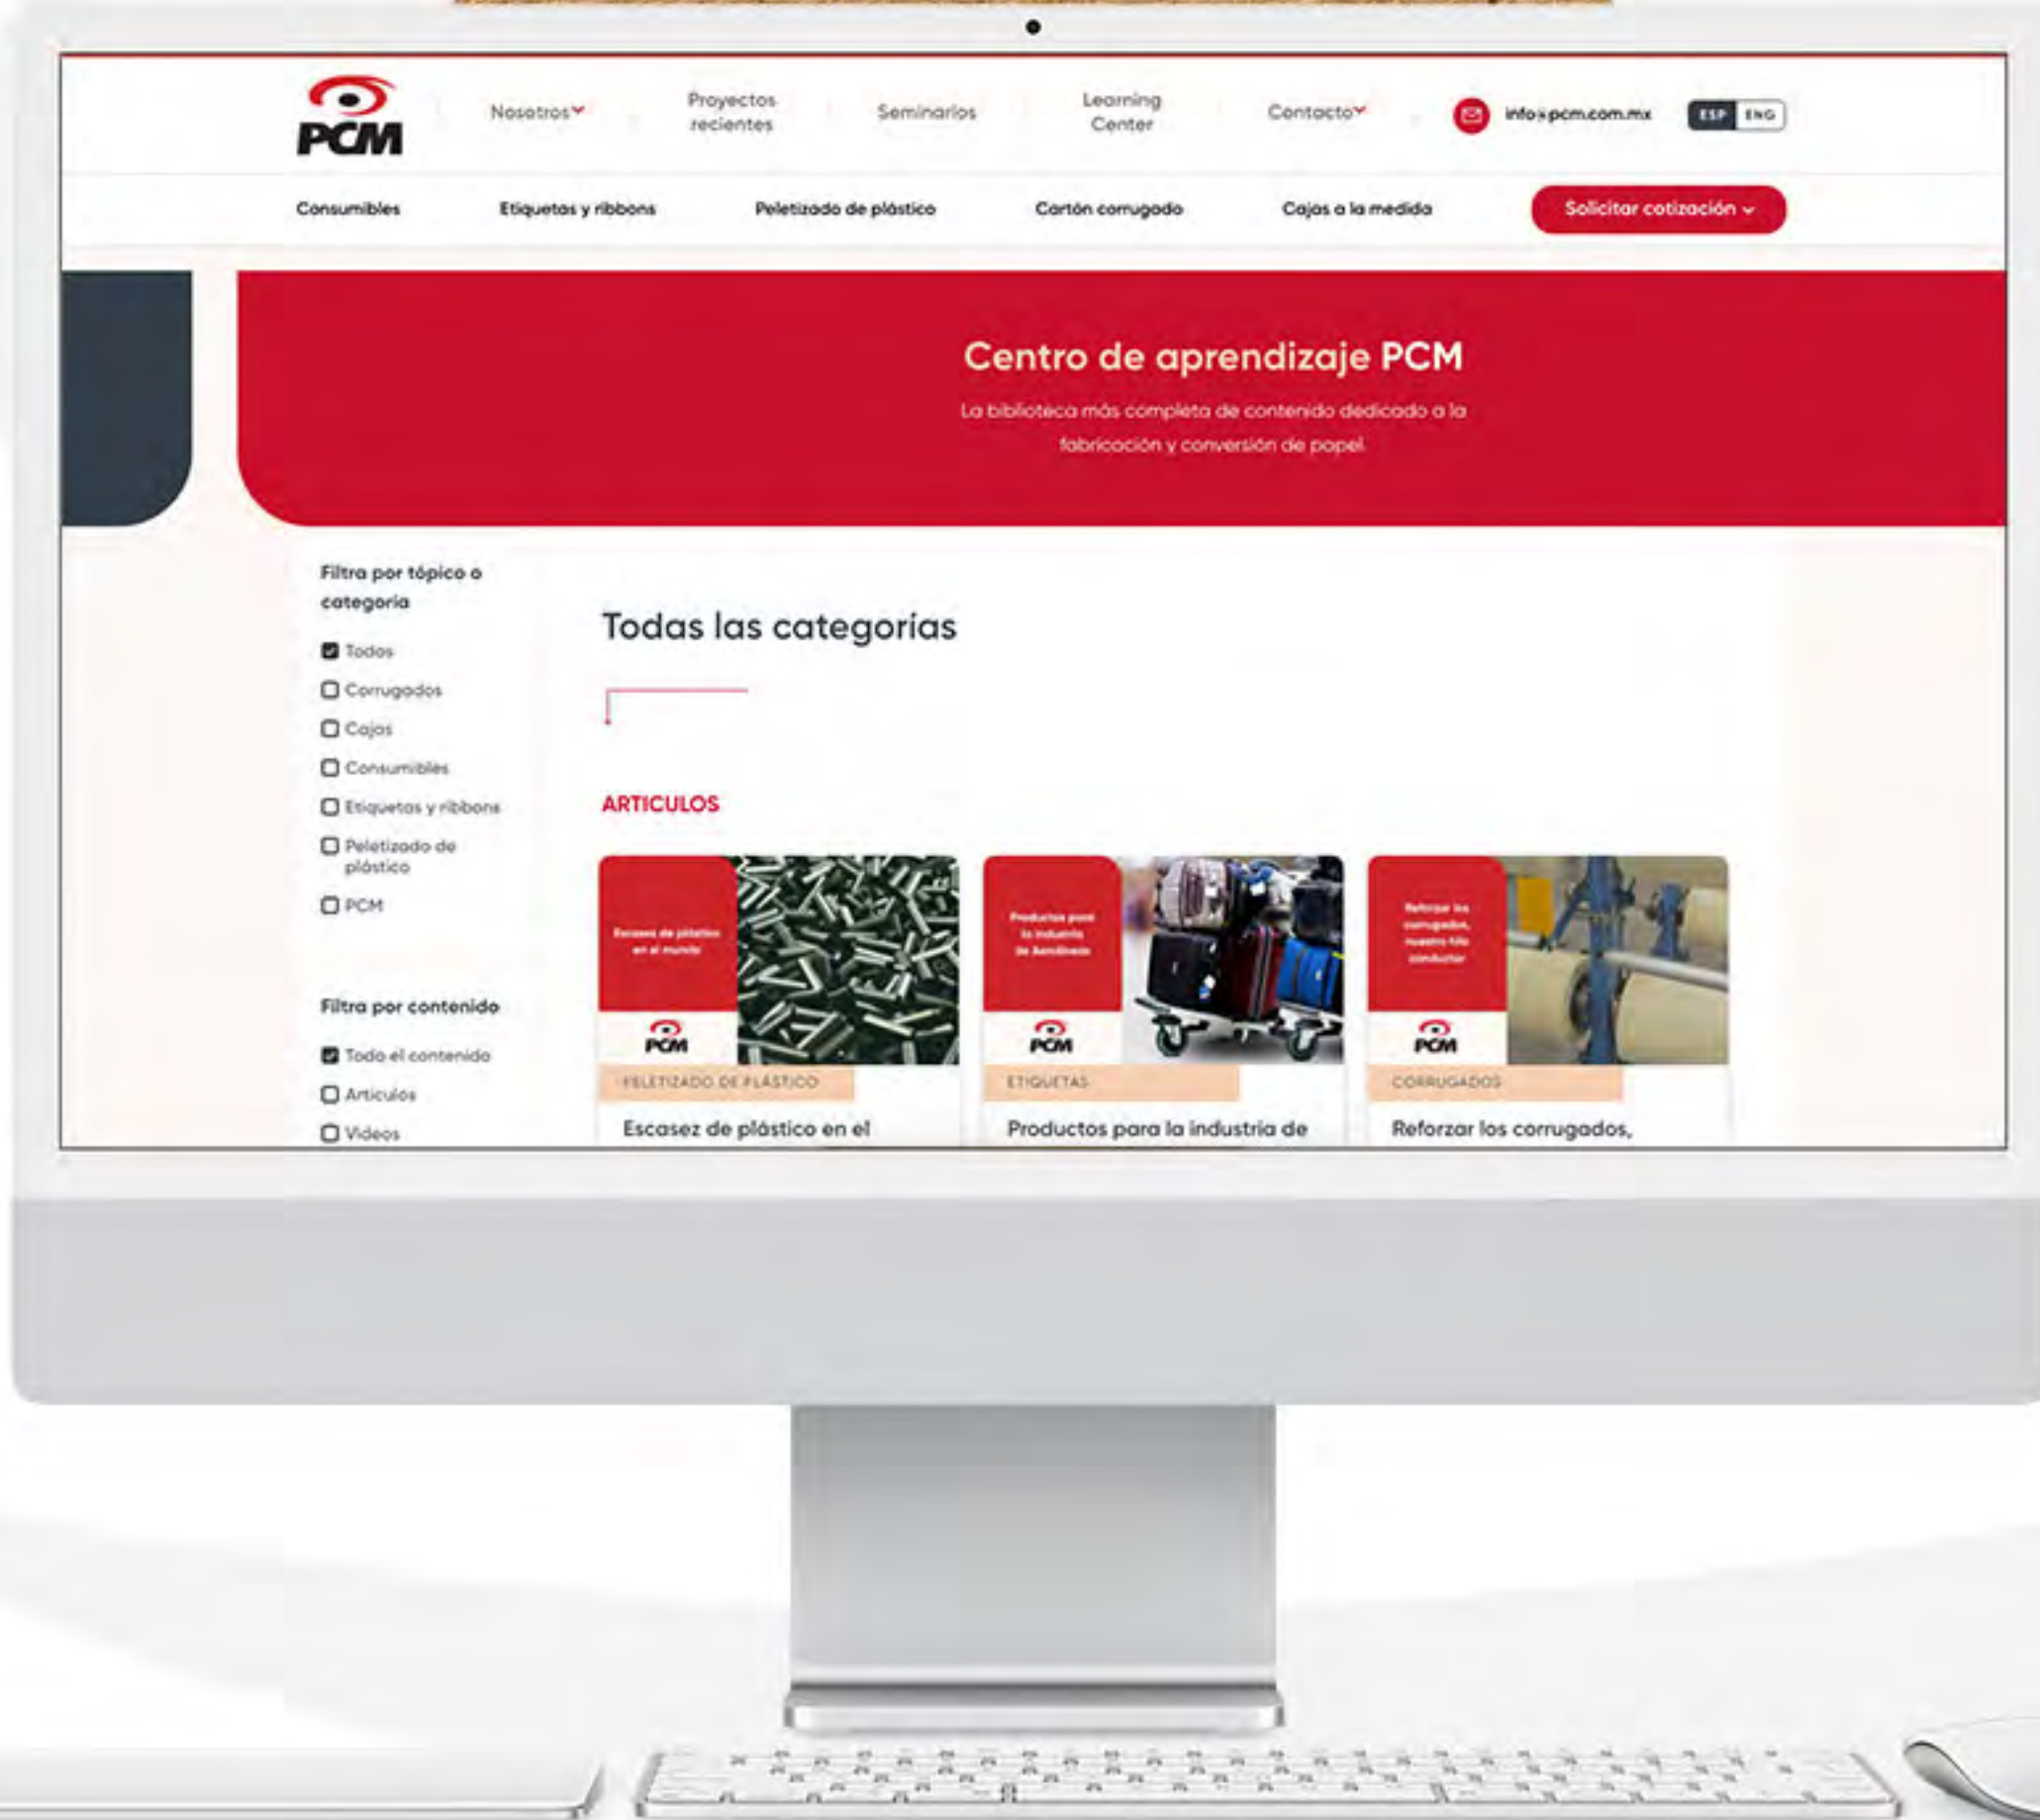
PCM

Nosotros

Proyectos recientes

Seminarios

Learning Center

Contacto

info@pcm.com.mx

ESP ENG

Consumibles

Etiquetas y ribbons

Peletizado de plástico

Cartón corrugado

Cajas a la medida

Solicitar cotización

Centro de aprendizaje PCM

La biblioteca más completa de contenido dedicado a la fabricación y conversión de papel.

Filtra por tópico o categoría

Todos

Corrugados

Cajas

Consumibles

Etiquetas y ribbons

Peletizado de plástico

PCM

Filtra por contenido

Todo el contenido

Artículos

Videos

Todas las categorías

ARTICULOS

Escasez de plástico en el mundo

PCM

PELETIZADO DE PLÁSTICO

Escasez de plástico en el

Productos para la industria de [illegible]

PCM

ETIQUETAS

Productos para la industria de

Reforzar los corrugados, nuestro hilo conductor

PCM

CORRUGADOS

Reforzar los corrugados,